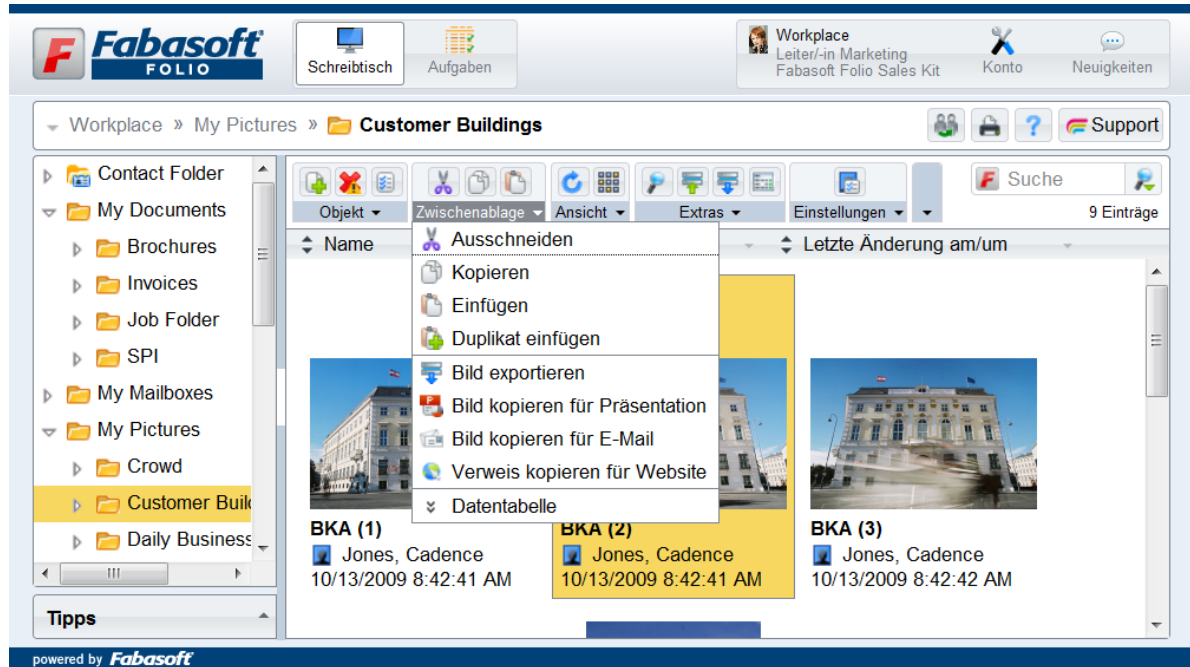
Fabasoft FOLIO

Schreibtisch
Aufgaben

Workplace
Leiter/-in Marketing
Fabasoft Folio Sales Kit
Konto
Neuigkeiten

Workplace » My Pictures » Customer Buildings

Support

Contact Folder
My Documents
Brochures
Invoices
Job Folder
SPI
My Mailboxes
My Pictures
Crowd
Customer Buil
Daily Business

Tipps

Objekt
Zwischenablage
Ansicht
Extras
Einstellungen

Suche
9 Einträge

Name
Letzte Änderung am/um

Ausschneiden
Kopieren
Einfügen
Duplikat einfügen
Bild exportieren
Bild kopieren für Präsentation
Bild kopieren für E-Mail
Verweis kopieren für Website
Datentabelle

BKA (1)
Jones, Cadence
10/13/2009 8:42:41 AM

BKA (2)
Jones, Cadence
10/13/2009 8:42:41 AM

BKA (3)
Jones, Cadence
10/13/2009 8:42:42 AM

powered by Fabasoft